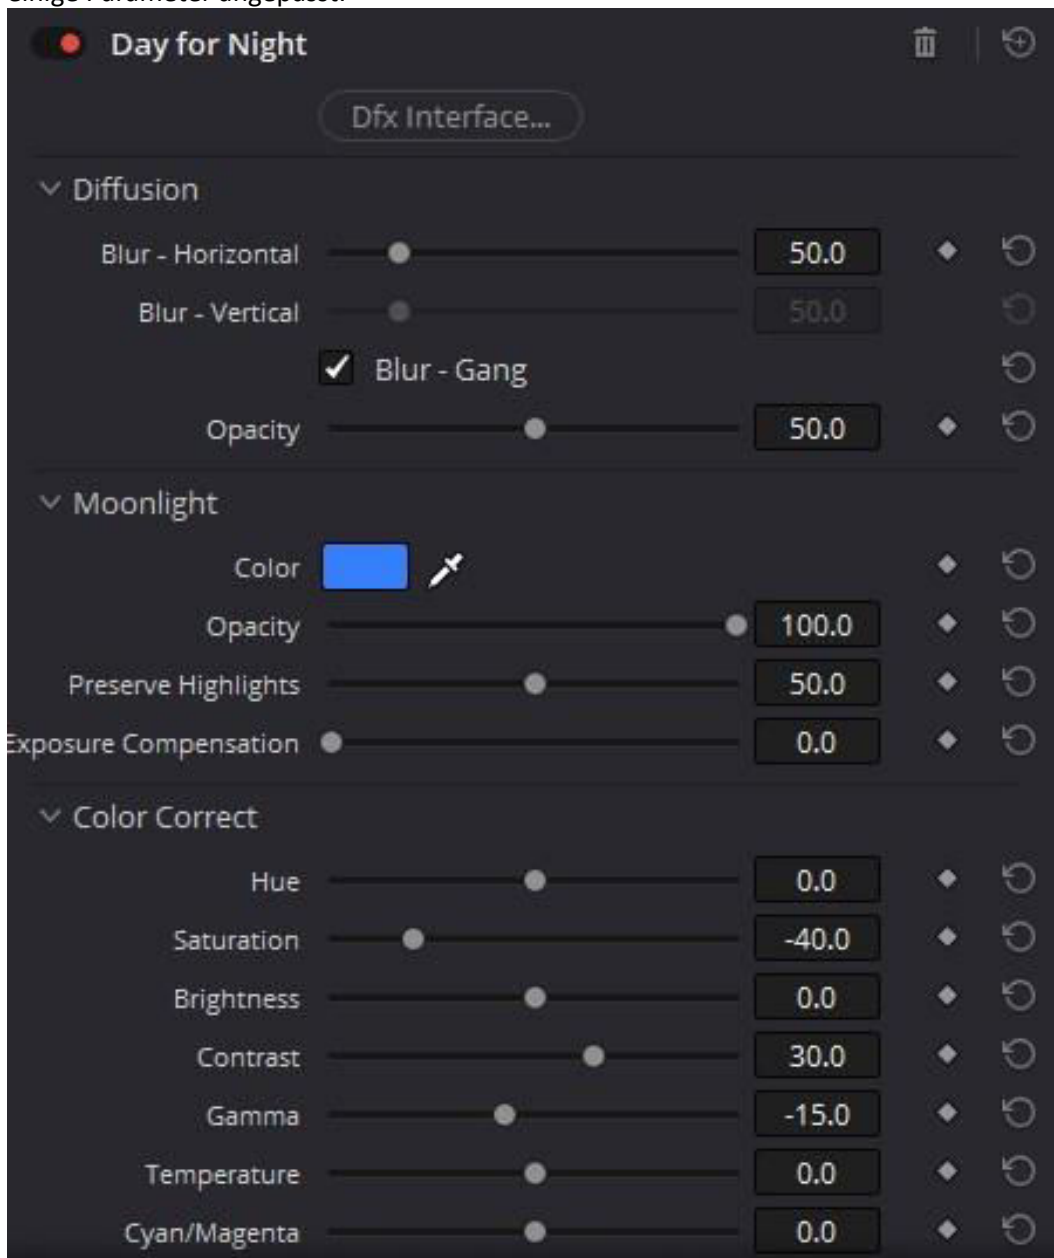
einige Parameter angepasst.

Day for Night

Dfx Interface...

Diffusion

Blur - Horizontal 50.0

Blur - Vertical 50.0

Blur - Gang

Opacity 50.0

Moonlight

Color

Opacity 100.0

Preserve Highlights 50.0

Exposure Compensation 0.0

Color Correct

Hue 0.0

Saturation -40.0

Brightness 0.0

Contrast 30.0

Gamma -15.0

Temperature 0.0

Cyan/Magenta 0.0